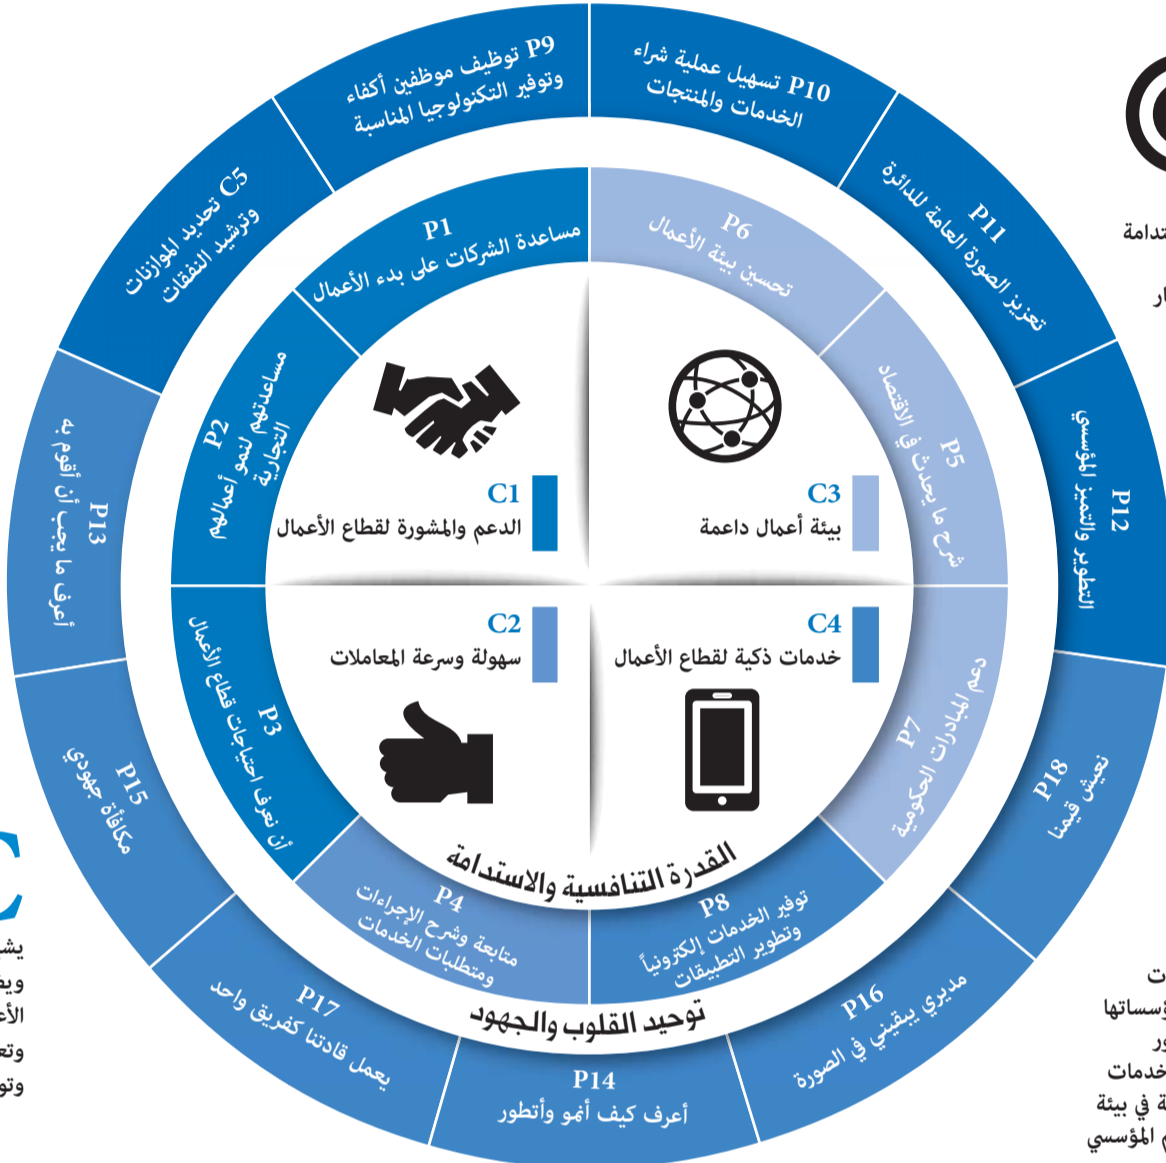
P9 توظيف موظفين أكفاء وتوفير التكنولوجيا المناسبة

P10 تسهيل عملية شراء الخدمات والمنتجات

P11 تعزيز الصورة العامة للدائرة

P12 التطوير والتميز المؤسسي

C5 تحديد الموازنات وترشيد النفقات

P13 أعرف ما يجب أن أقوم به

P15 مكافأة جهودي

P17 يعمل قادتنا كفريق واحد

P14 أعرف كيف أنمو وأتطور

P16 مديري يبقيني في الصورة

P18 نعيش قيمنا

P1 مساعدة الشركات على بدء الأعمال

P6 تحسين بيئة الأعمال

P2 مساعدتهم لنمو أعمالهم التجارية

P5 شرح ما يحدث في الاقتصاد

P3 أن نعرف احتياجات قطاع الأعمال

P7 دعم المبادرات الحكومية

P4 متابعة وشرح الإجراءات ومتطلبات الخدمات

P8 توفير الخدمات إلكترونياً وتطوير التطبيقات

C1 الدعم والمشورة لقطاع الأعمال

C3 بيئة أعمال داعمة

C2 سهولة وسرعة المعاملات

C4 خدمات ذكية لقطاع الأعمال

القدرة التنافسية والاستدامة

توحيد القلوب والجهود

تدامة

ار

يش
وي
الأ
وتع
وتو

ت
ؤسساتها
ور
خدمات
ة في بيئة
م المؤسسي